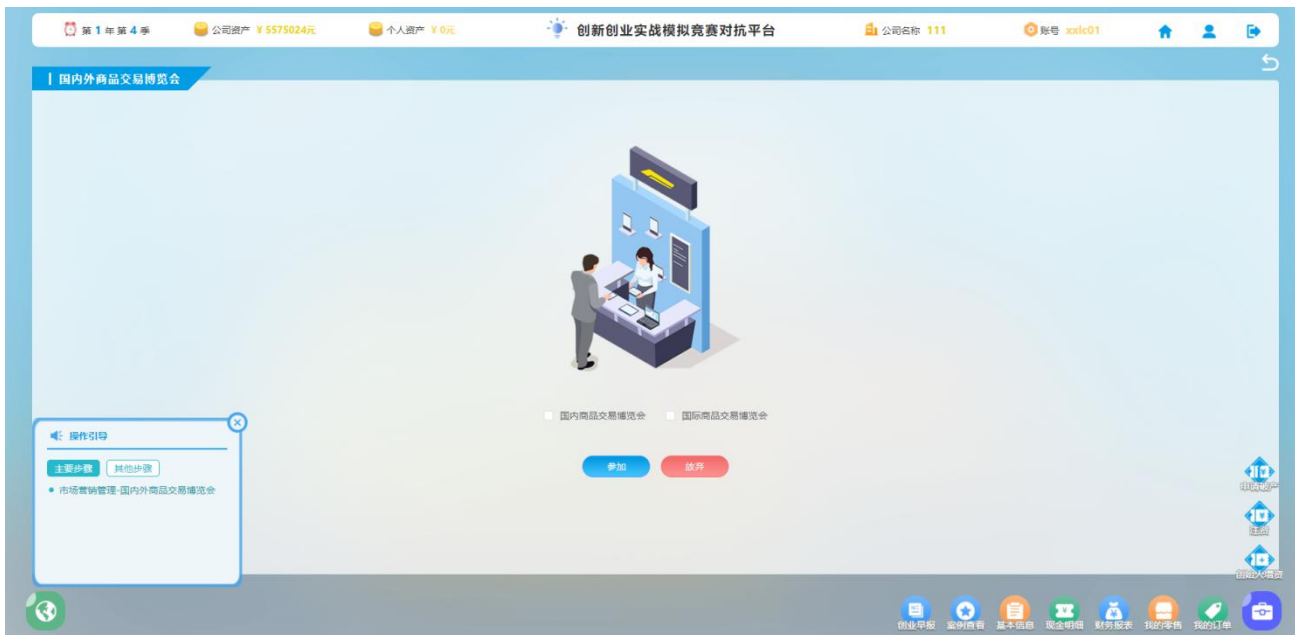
第 1 年 第 4 季　公司资产 ¥ 5575024元　个人资产 ¥ 0元　创新创业实战模拟竞赛对抗平台　公司名称 111　账号 xxlc01

国内外商品交易博览会

国内商品交易博览会　国际商品交易博览会

参加　放弃

操作引导

主要步骤　其他步骤

• 市场营销管理-国内外商品交易博览会

申请破产

注册

创始人增资

创业早报　案例查看　基本信息　现金明细　财务报表　我的零售　我的订单